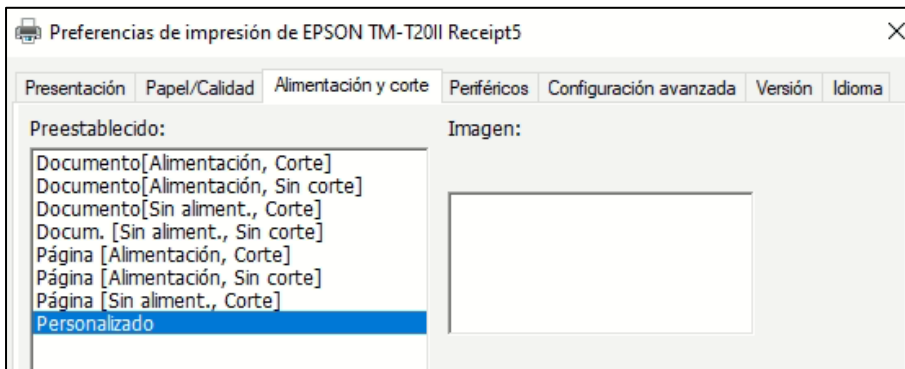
Preferencias de impresión de EPSON TM-T20II Receipt5

×

Presentación | Papel/Calidad | Alimentación y corte | Periféricos | Configuración avanzada | Versión | Idioma

Preestablecido:

Documento[Alimentación, Corte]
Documento[Alimentación, Sin corte]
Documento[Sin aliment., Corte]
Docum. [Sin aliment., Sin corte]
Página [Alimentación, Corte]
Página [Alimentación, Sin corte]
Página [Sin aliment., Corte]
Personalizado

Imagen: